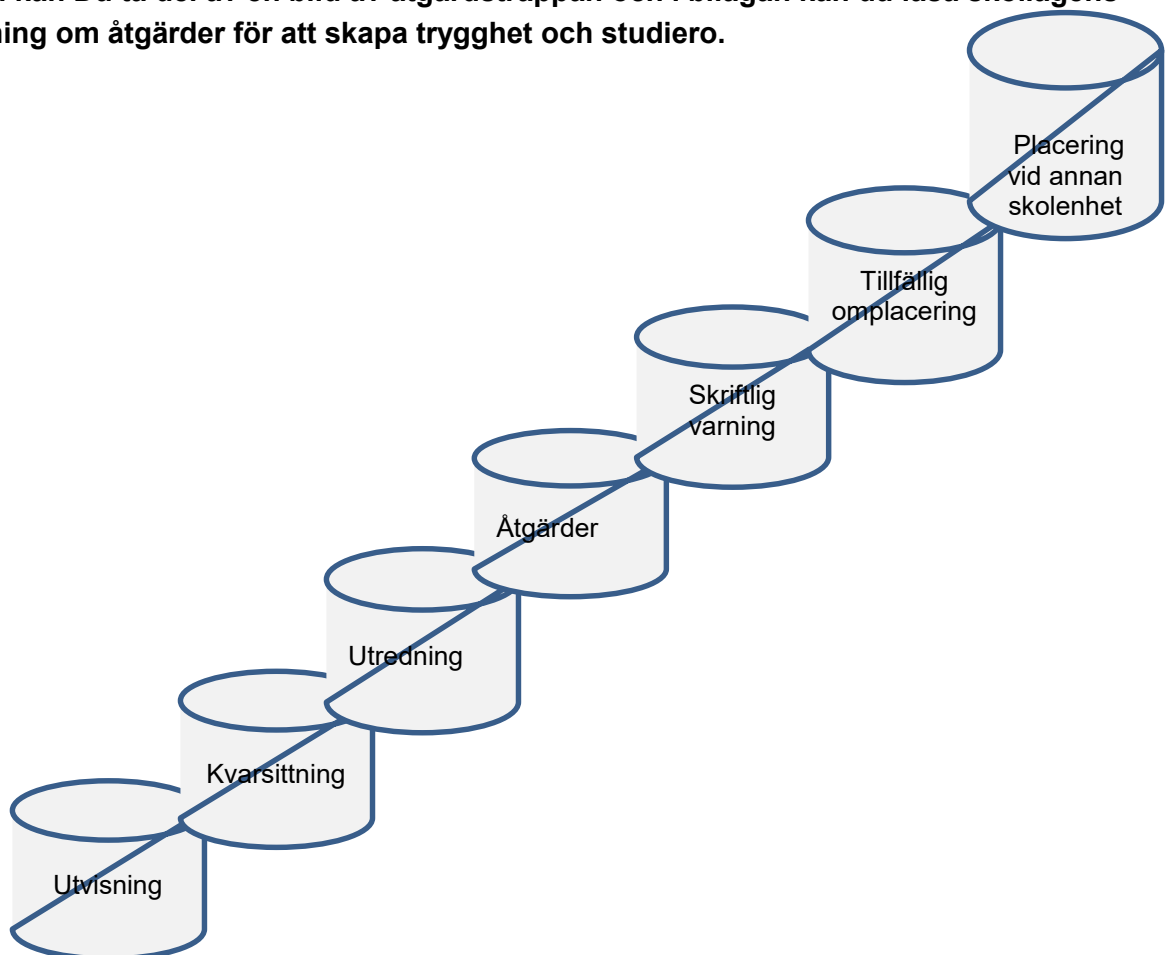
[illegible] kan Du ta del av en bild av åtgärdstrappan och i bilagan kan du läsa skollagens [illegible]ning om åtgärder för att skapa trygghet och studiero.

Placering vid annan skolenhet

Tillfällig omplacering

Skriftlig varning

Åtgärder

Utredning

Kvarsittning

Utvisning